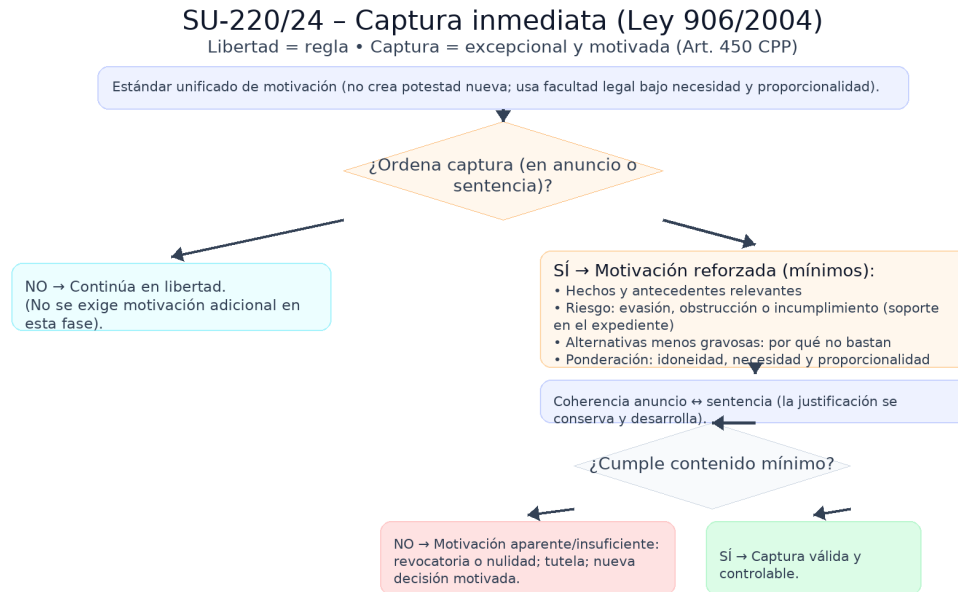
SU-220/24 – Captura inmediata (Ley 906/2004)
Libertad = regla • Captura = excepcional y motivada (Art. 450 CPP)

Estándar unificado de motivación (no crea potestad nueva; usa facultad legal bajo necesidad y proporcionalidad).

¿Ordena captura (en anuncio o sentencia)?

NO → Continúa en libertad.
(No se exige motivación adicional en esta fase).

SÍ → Motivación reforzada (mínimos):
• Hechos y antecedentes relevantes
• Riesgo: evasión, obstrucción o incumplimiento (soporte en el expediente)
• Alternativas menos gravosas: por qué no bastan
• Ponderación: idoneidad, necesidad y proporcionalidad

Coherencia anuncio ↔ sentencia (la justificación se conserva y desarrolla).

¿Cumple contenido mínimo?

NO → Motivación aparente/insuficiente: revocatoria o nulidad; tutela; nueva decisión motivada.

SÍ → Captura válida y controlable.